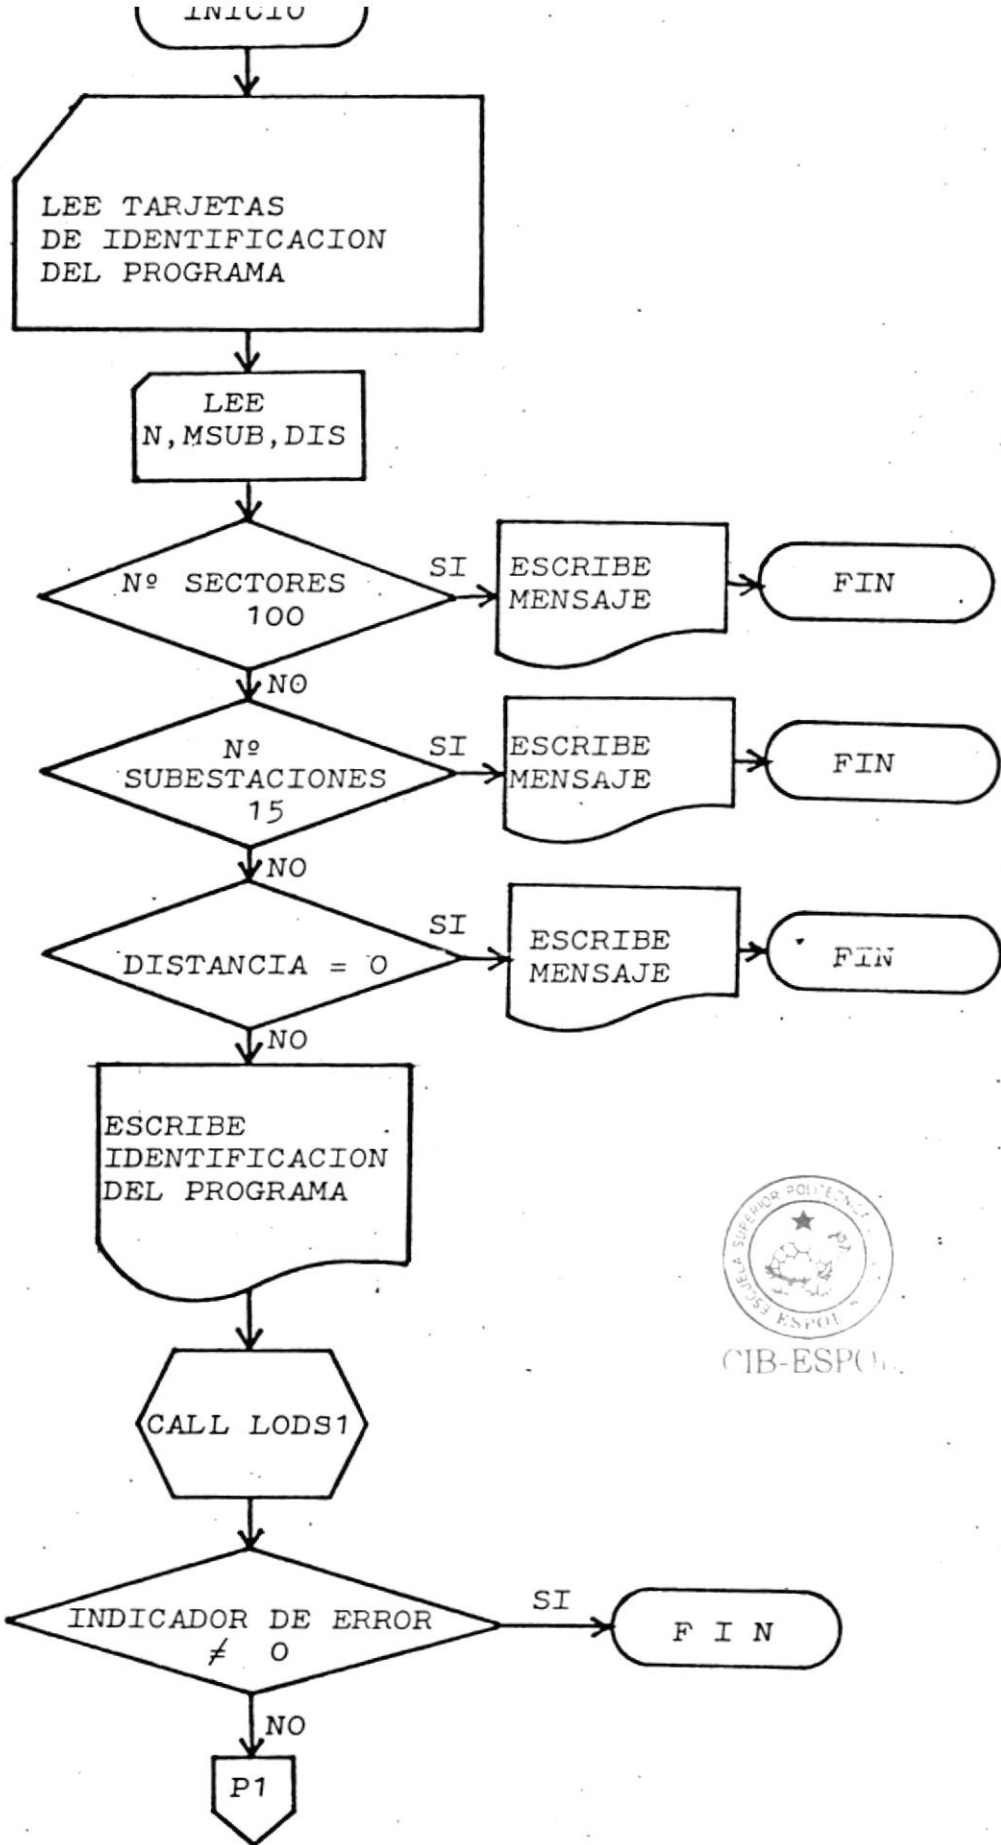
INICIO

LEE TARJETAS DE IDENTIFICACION DEL PROGRAMA

LEE N,MSUB,DIS

Nº SECTORES 100

SI

ESCRIBE MENSAJE

FIN

NO

Nº SUBESTACIONES 15

SI

ESCRIBE MENSAJE

FIN

NO

DISTANCIA = O

SI

ESCRIBE MENSAJE

FIN

NO

ESCRIBE IDENTIFICACION DEL PROGRAMA

ESCUELA SUPERIOR POLITECNICA ESPOL

CIB-ESPOL

CALL LODS1

INDICADOR DE ERROR $\neq$ O

SI

F I N

NO

P1